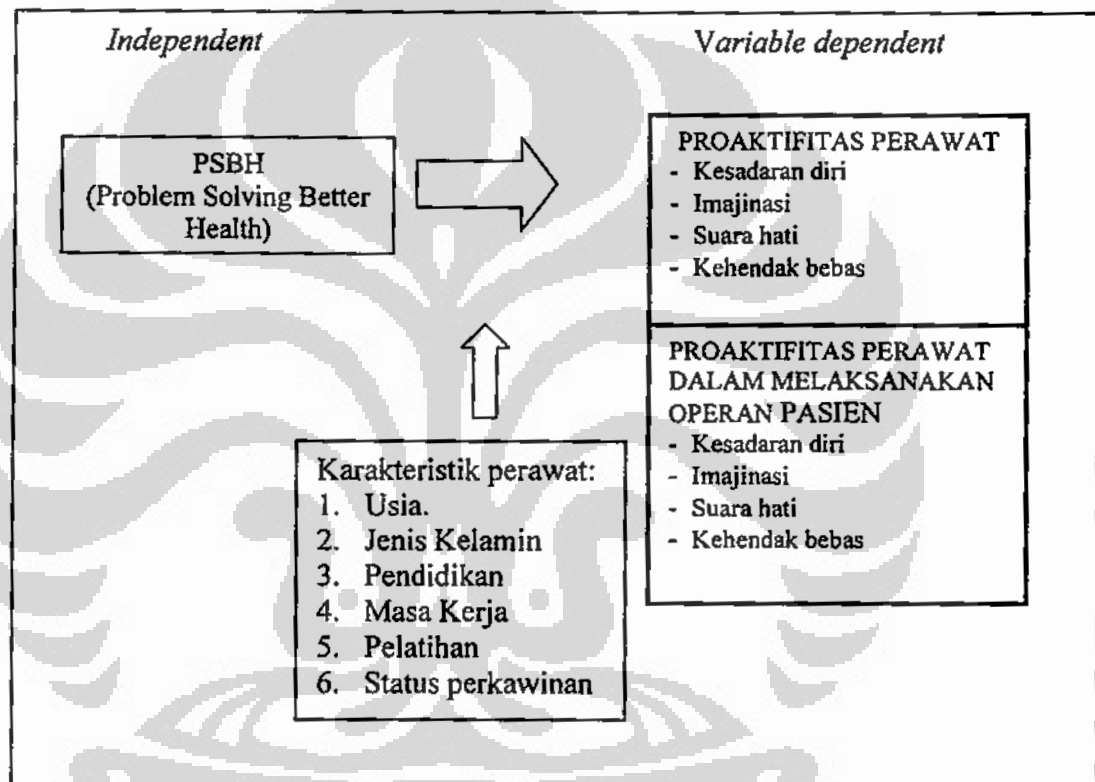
*Independent*

*Variable dependent*

PSBH
(Problem Solving Better Health)

PROAKTIFITAS PERAWAT
- Kesadaran diri
- Imajinasi
- Suara hati
- Kehendak bebas

PROAKTIFITAS PERAWAT DALAM MELAKSANAKAN OPERAN PASIEN
- Kesadaran diri
- Imajinasi
- Suara hati
- Kehendak bebas

Karakteristik perawat:
1. Usia.
2. Jenis Kelamin
3. Pendidikan
4. Masa Kerja
5. Pelatihan
6. Status perkawinan